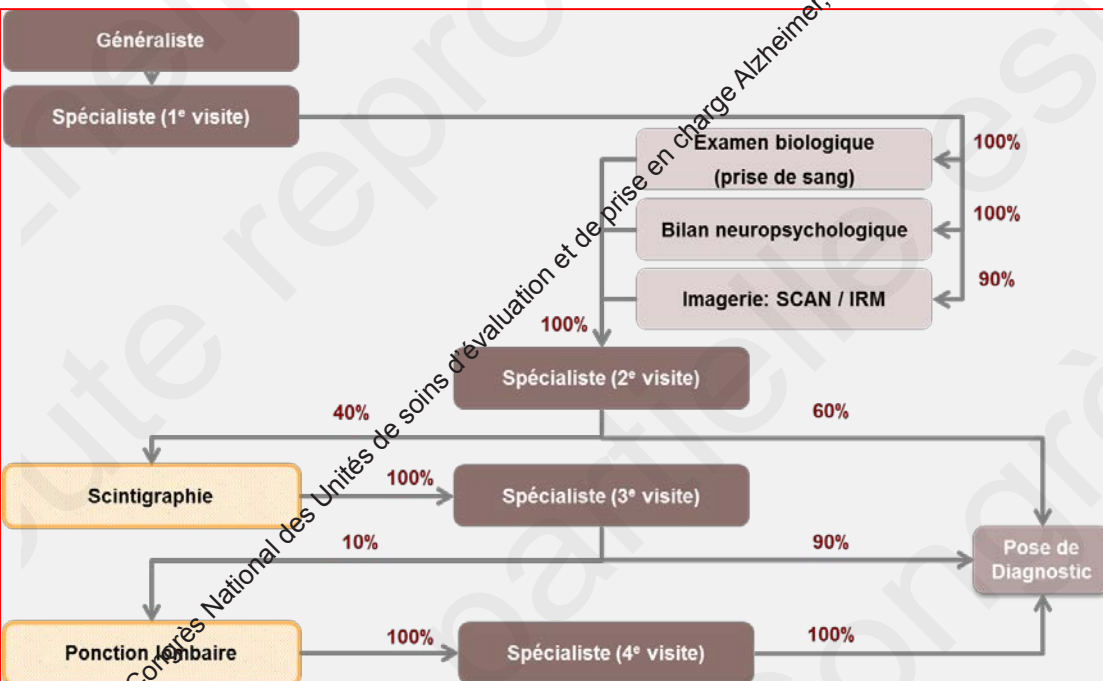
Généraliste

Spécialiste (1$^e$ visite)

Examen biologique (prise de sang)

100%

Bilan neuropsychologique

100%

Imagerie: SCAN / IRM

90%

100%

Spécialiste (2$^e$ visite)

40%

60%

Scintigraphie

100%

Spécialiste (3$^e$ visite)

10%

90%

Pose de Diagnostic

Ponction lombaire

100%

Spécialiste (4$^e$ visite)

100%

Congrès National des Unités de soins d'évaluation et de prise en charge Alzheimer,